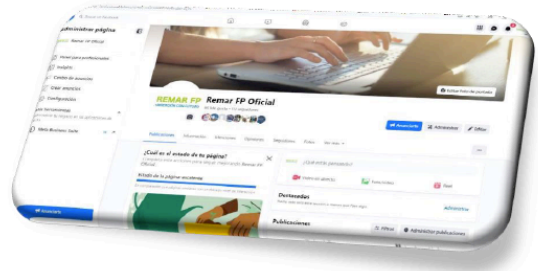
Administrar página

Remar FP Oficial

Inicio para profesionales

Insights

Centro de anuncios

Crear anuncios

Configuración

Meta Business Suite

Anunciarte

REMAR FP

Remar FP Oficial

Editar foto de portada

Publicaciones

Información

Menciones

Opiniones

Seguidores

Fotos

Ver más

Anunciarte

Administrar

Editar

¿Cuál es el estado de tu página?

Estado de la página: excelente

¿Qué estás pensando?

Video en directo

Foto/video

Destacados

Administrar

Publicaciones

Filtros

Administrar publicaciones